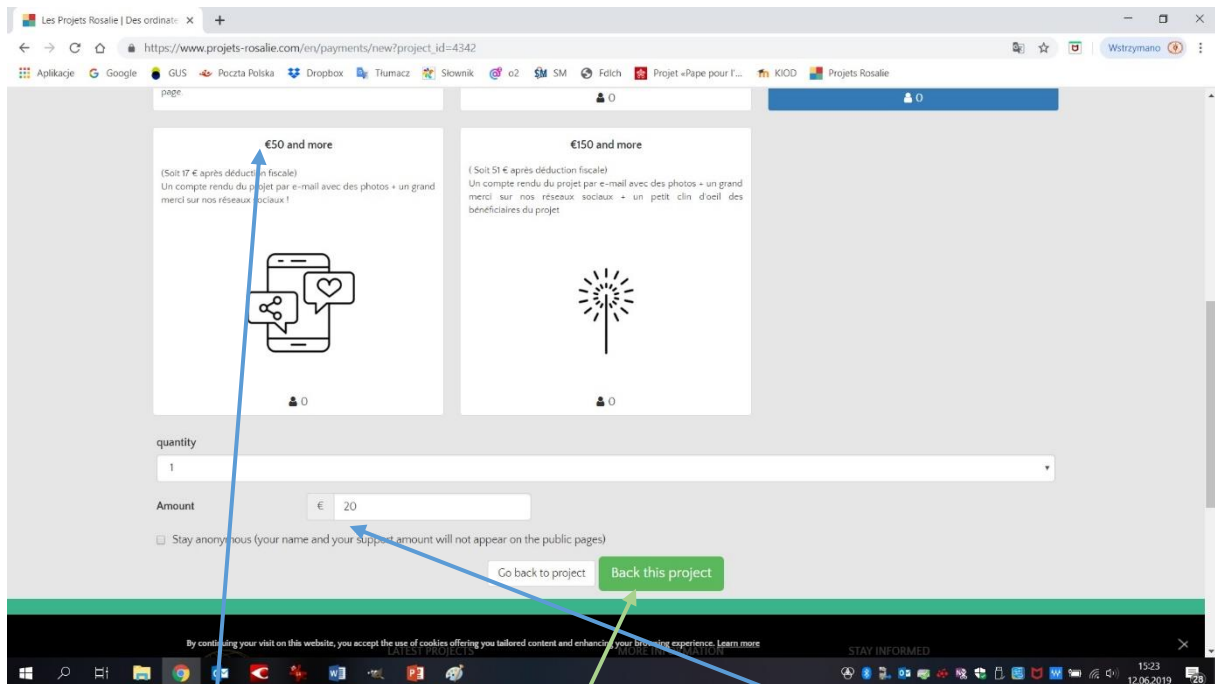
Les Projets Rosalie | Des ordinate ×

https://www.projets-rosalie.com/en/payments/new?project_id=4342

Wstrzymano

Aplikacje Google GUS Poczta Polska Dropbox Tłumacz Słownik o2 SM Fdlch Projet «Pape pour l'... KIOD Projets Rosalie

page

0

0

€50 and more

(Soit 17 € après déduction fiscale)
Un compte rendu du projet par e-mail avec des photos + un grand merci sur nos réseaux sociaux !

0

€150 and more

( Soit 51 € après déduction fiscale)
Un compte rendu du projet par e-mail avec des photos + un grand merci sur nos réseaux sociaux + un petit clin d'oeil des bénéficiaires du projet

0

quantity

1

Amount

€ 20

Stay anonymous (your name and your support amount will not appear on the public pages)

Go back to project

Back this project

By continuing your visit on this website, you accept the use of cookies offering you tailored content and enhancing your browsing experience. Learn more

LATEST PROJECTS

MORE INFORMATION

STAY INFORMED

15:23
12.06.2019

28